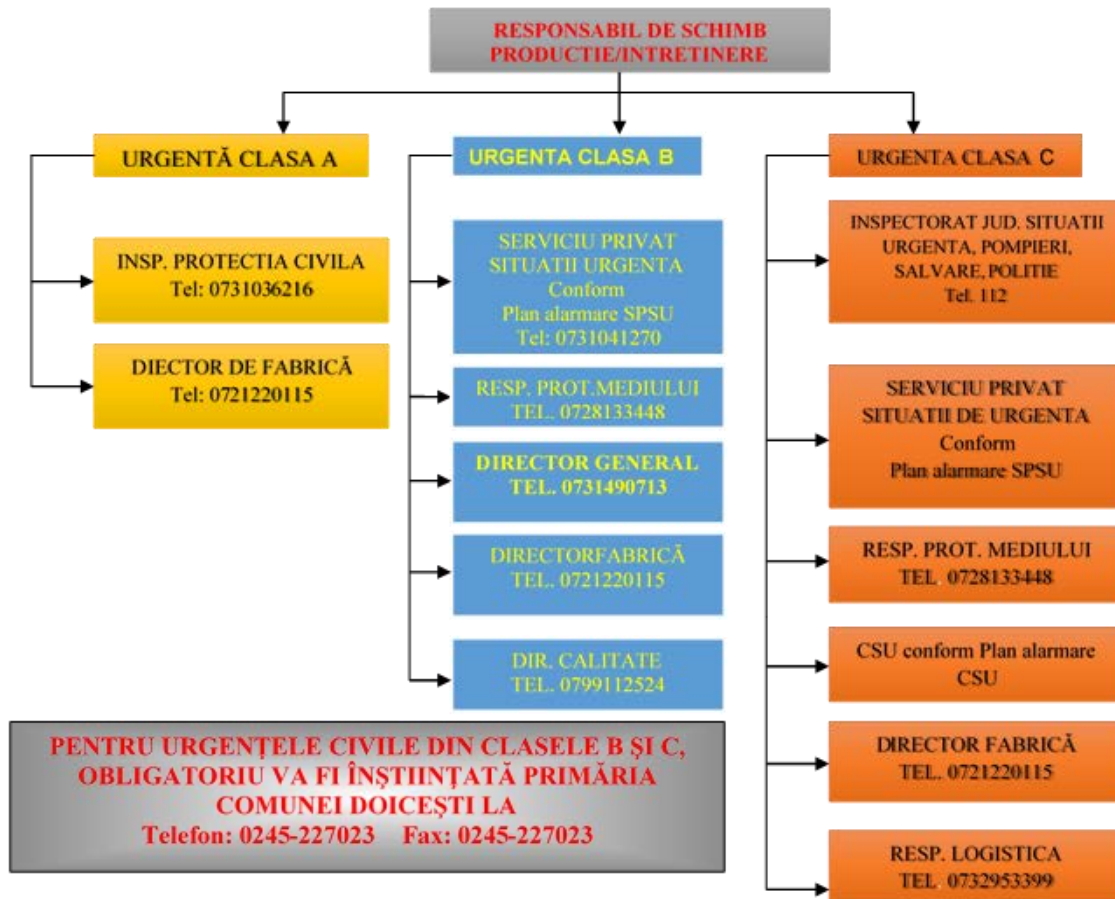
RESPONSABIL DE SCHIMB PRODUCTIE/INTRETINERE

URGENTĂ CLASA A

INSP. PROTECTIA CIVILA
Tel: 0731036216

DIECTOR DE FABRICĂ
Tel: 0721220115

URGENTA CLASA B

SERVICIU PRIVAT SITUATII URGENTA
Conform
Plan alarmare SPSU
Tel: 0731041270

RESP. PROT.MEDIULUI
TEL. 0728133448

DIRECTOR GENERAL
TEL. 0731490713

DIRECTORFABRICĂ
TEL. 0721220115

DIR. CALITATE
TEL. 0799112524

URGENTA CLASA C

INSPECTORAT JUD. SITUATII URGENTA, POMPIERI, SALVARE, POLITIE
Tel. 112

SERVICIU PRIVAT SITUATII DE URGENTA
Conform
Plan alarmare SPSU

RESP. PROT. MEDIULUI
TEL. 0728133448

CSU conform Plan alarmare CSU

DIRECTOR FABRICĂ
TEL. 0721220115

RESP. LOGISTICA
TEL. 0732953399

PENTRU URGENȚELE CIVILE DIN CLASELE B ȘI C, OBLIGATORIU VA FI ÎNȘTIINȚATĂ PRIMĂRIA COMUNEI DOICEȘTI LA
Telefon: 0245-227023 Fax: 0245-227023